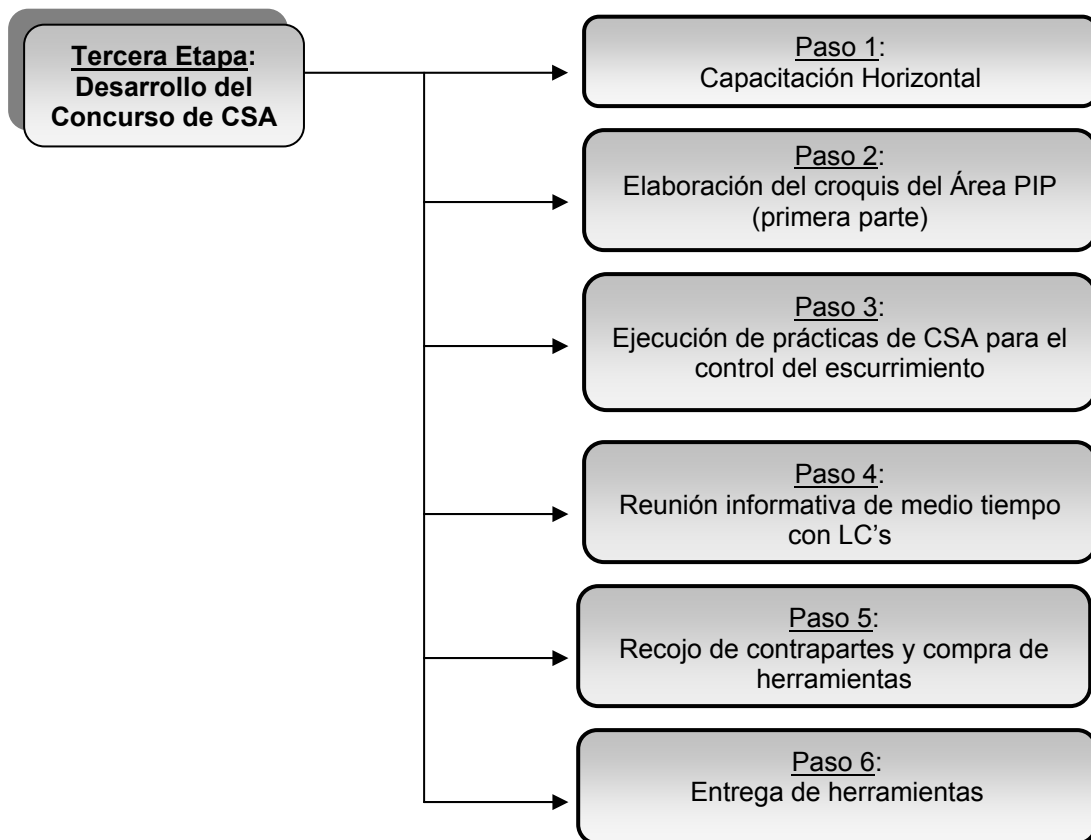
Tercera Etapa: Desarrollo del Concurso de CSA

Paso 1:
Capacitación Horizontal

Paso 2:
Elaboración del croquis del Área PIP (primera parte)

Paso 3:
Ejecución de prácticas de CSA para el control del escurrimiento

Paso 4:
Reunión informativa de medio tiempo con LC's

Paso 5:
Recojo de contrapartes y compra de herramientas

Paso 6:
Entrega de herramientas